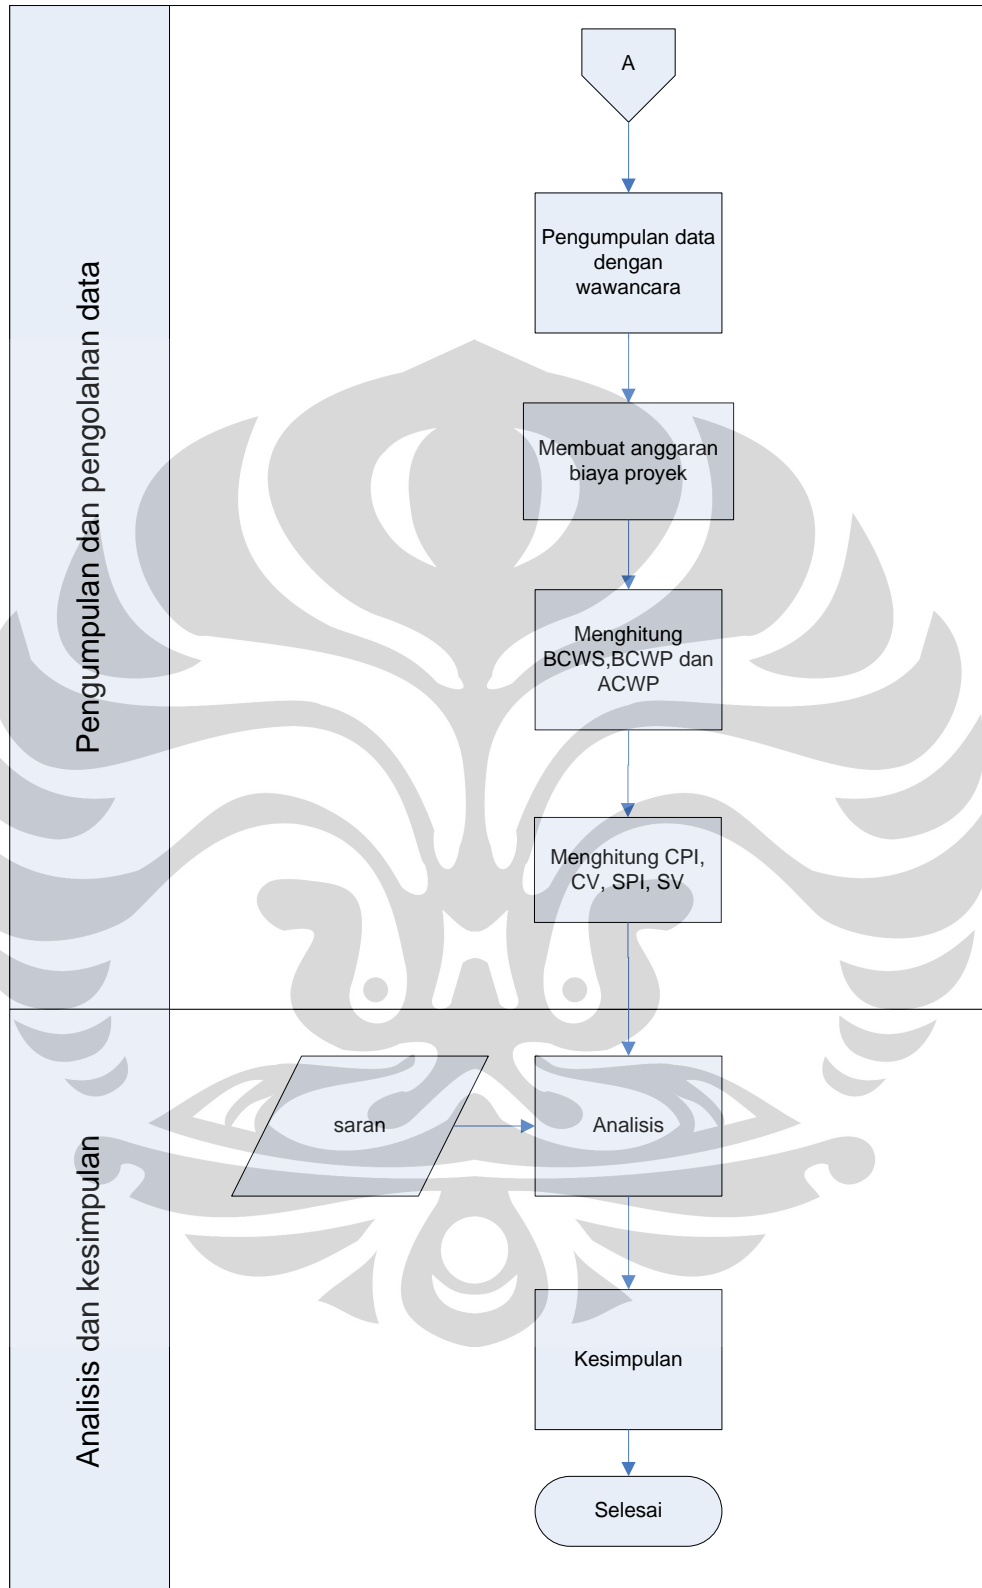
Pengumpulan dan pengolahan data

A

Pengumpulan data dengan wawancara

Membuat anggaran biaya proyek

Menghitung BCWS,BCWP dan ACWP

Menghitung CPI, CV, SPI, SV

Analisis dan kesimpulan

saran

Analisis

Kesimpulan

Selesai